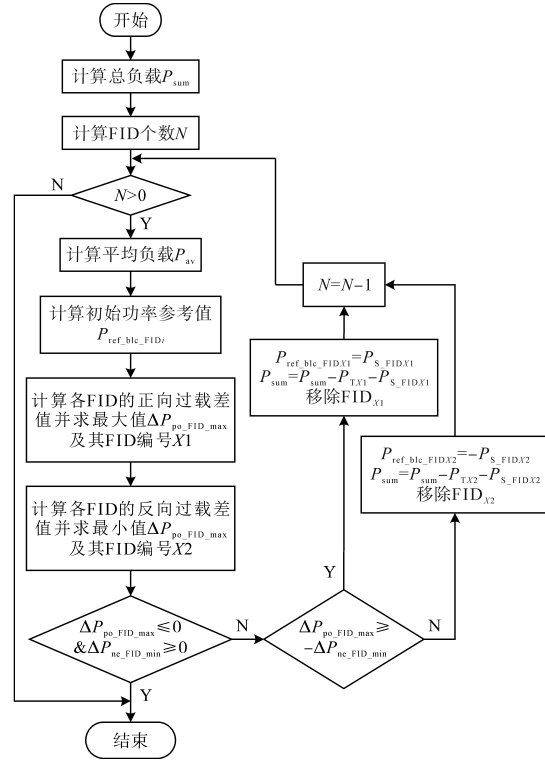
开始

计算总负载$P_{\mathrm{sum}}$

计算FID个数$N$

$N>0$

N

Y

计算平均负载$P_{\mathrm{av}}$

计算初始功率参考值 $P_{\mathrm{ref\_blc\_FID}i}$

计算各FID的正向过载差值并求最大值$\Delta P_{\mathrm{po\_FID\_max}}$及其FID编号$X1$

计算各FID的反向过载差值并求最小值$\Delta P_{\mathrm{po\_FID\_max}}$及其FID编号$X2$

$\Delta P_{\mathrm{po\_FID\_max}} \leqslant 0$ $\&\Delta P_{\mathrm{ne\_FID\_min}} \geqslant 0$

Y

N

$\Delta P_{\mathrm{po\_FID\_max}} \geqslant$ $-\Delta P_{\mathrm{ne\_FID\_min}}$

Y

N

$N=N-1$

$P_{\mathrm{ref\_blc\_FID}X1}=P_{\mathrm{S\_FID}X1}$
$P_{\mathrm{sum}}=P_{\mathrm{sum}}-P_{\mathrm{T}X1}-P_{\mathrm{S\_FID}X1}$
移除$\mathrm{FID}_{X1}$

$P_{\mathrm{ref\_blc\_FID}X2}=-P_{\mathrm{S\_FID}X2}$
$P_{\mathrm{sum}}=P_{\mathrm{sum}}-P_{\mathrm{T}X2}-P_{\mathrm{S\_FID}X2}$
移除$\mathrm{FID}_{X2}$

结束